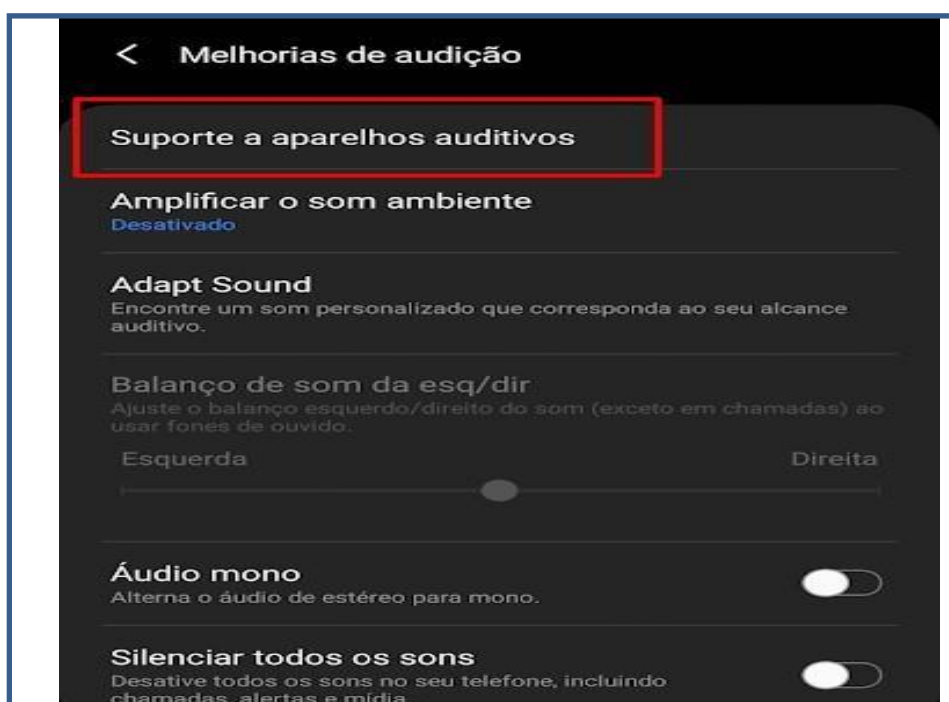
< Melhorias de audição

Suporte a aparelhos auditivos

Amplificar o som ambiente
Desativado

Adapt Sound
Encontre um som personalizado que corresponda ao seu alcance auditivo.

Balanço de som da esq/dir
Ajuste o balanço esquerdo/direito do som (exceto em chamadas) ao usar fones de ouvido.

Esquerda

Direita

Áudio mono
Alterna o áudio de estéreo para mono.

Silenciar todos os sons
Desative todos os sons no seu telefone, incluindo chamadas, alertas e mídia